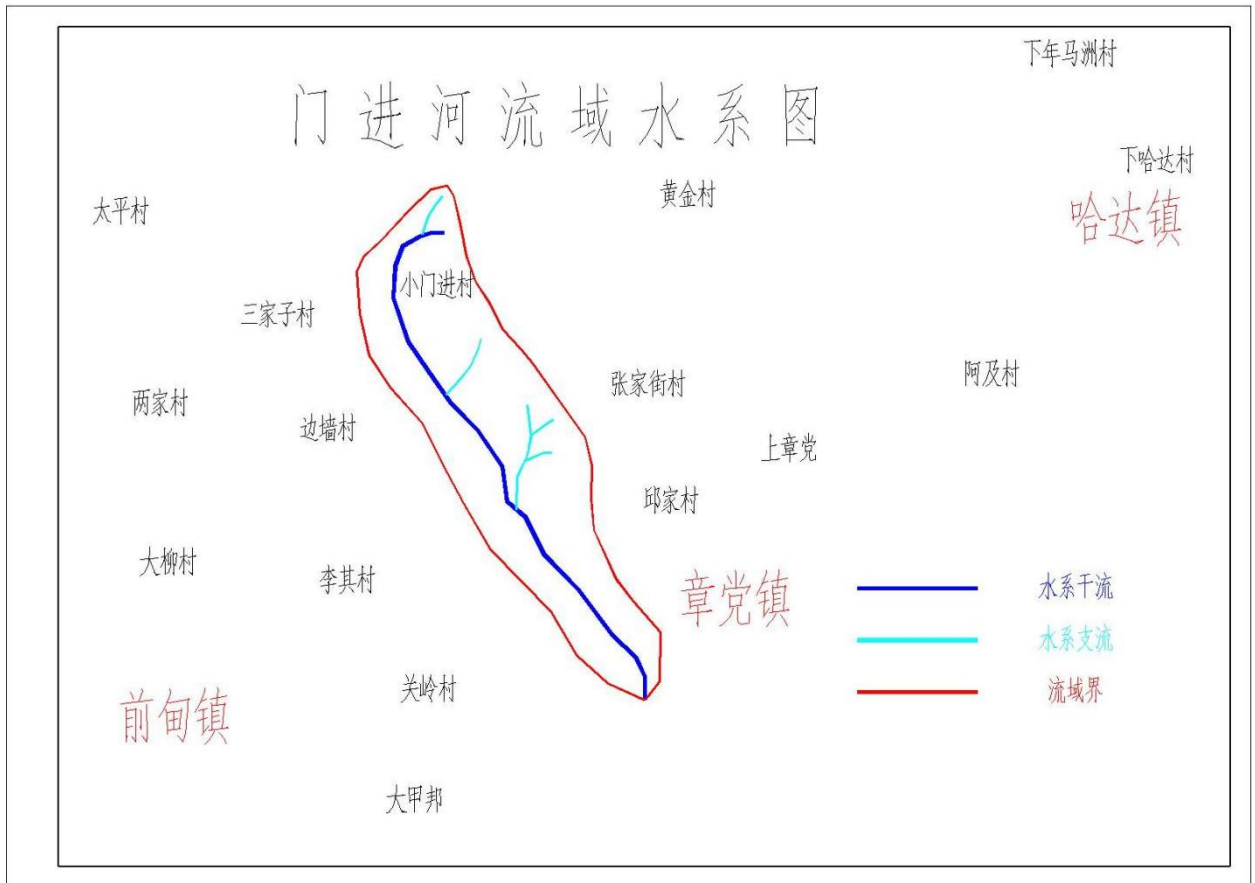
门进河流域水系图

下年马洲村

下哈达村

哈达镇

太平村

黄金村

小门进村

三家子村

两家村

边墙村

张家街村

阿及村

上章党

邱家村

大柳村

李其村

章党镇

水系干流

水系支流

流域界

关岭村

前甸镇

大甲邦